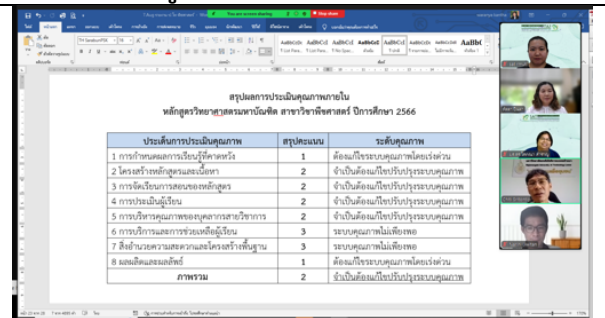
สรุปผลการประเมินคุณภาพภายใน
หลักสูตรวิทยาศาสตรมหาบัณฑิต สาขาวิชาฟิสิกส์ ปีการศึกษา 2566

| ประเด็นการประเมินคุณภาพ | สรุปคะแนน | ระดับคุณภาพ |
|---|---|---|
| 1 การกำหนดผลการเรียนรู้ที่คาดหวัง | 1 | ต้องแก้ไขระบบคุณภาพโดยเร่งด่วน |
| 2 โครงสร้างหลักสูตรและเนื้อหา | 2 | จำเป็นต้องแก้ไขปรับปรุงระบบคุณภาพ |
| 3 การจัดเรียนการสอนของหลักสูตร | 2 | จำเป็นต้องแก้ไขปรับปรุงระบบคุณภาพ |
| 4 การประเมินผู้เรียน | 2 | จำเป็นต้องแก้ไขปรับปรุงระบบคุณภาพ |
| 5 การบริหารคุณภาพของบุคลากรสายวิชาการ | 2 | จำเป็นต้องแก้ไขปรับปรุงระบบคุณภาพ |
| 6 การบริการและการช่วยเหลือผู้เรียน | 3 | ระบบคุณภาพไม่เพียงพอ |
| 7 สิ่งอำนวยความสะดวกและโครงสร้างพื้นฐาน | 3 | ระบบคุณภาพไม่เพียงพอ |
| 8 ผลผลิตและผลลัพธ์ | 1 | ต้องแก้ไขระบบคุณภาพโดยเร่งด่วน |
| ภาพรวม | 2 | จำเป็นต้องแก้ไขปรับปรุงระบบคุณภาพ |